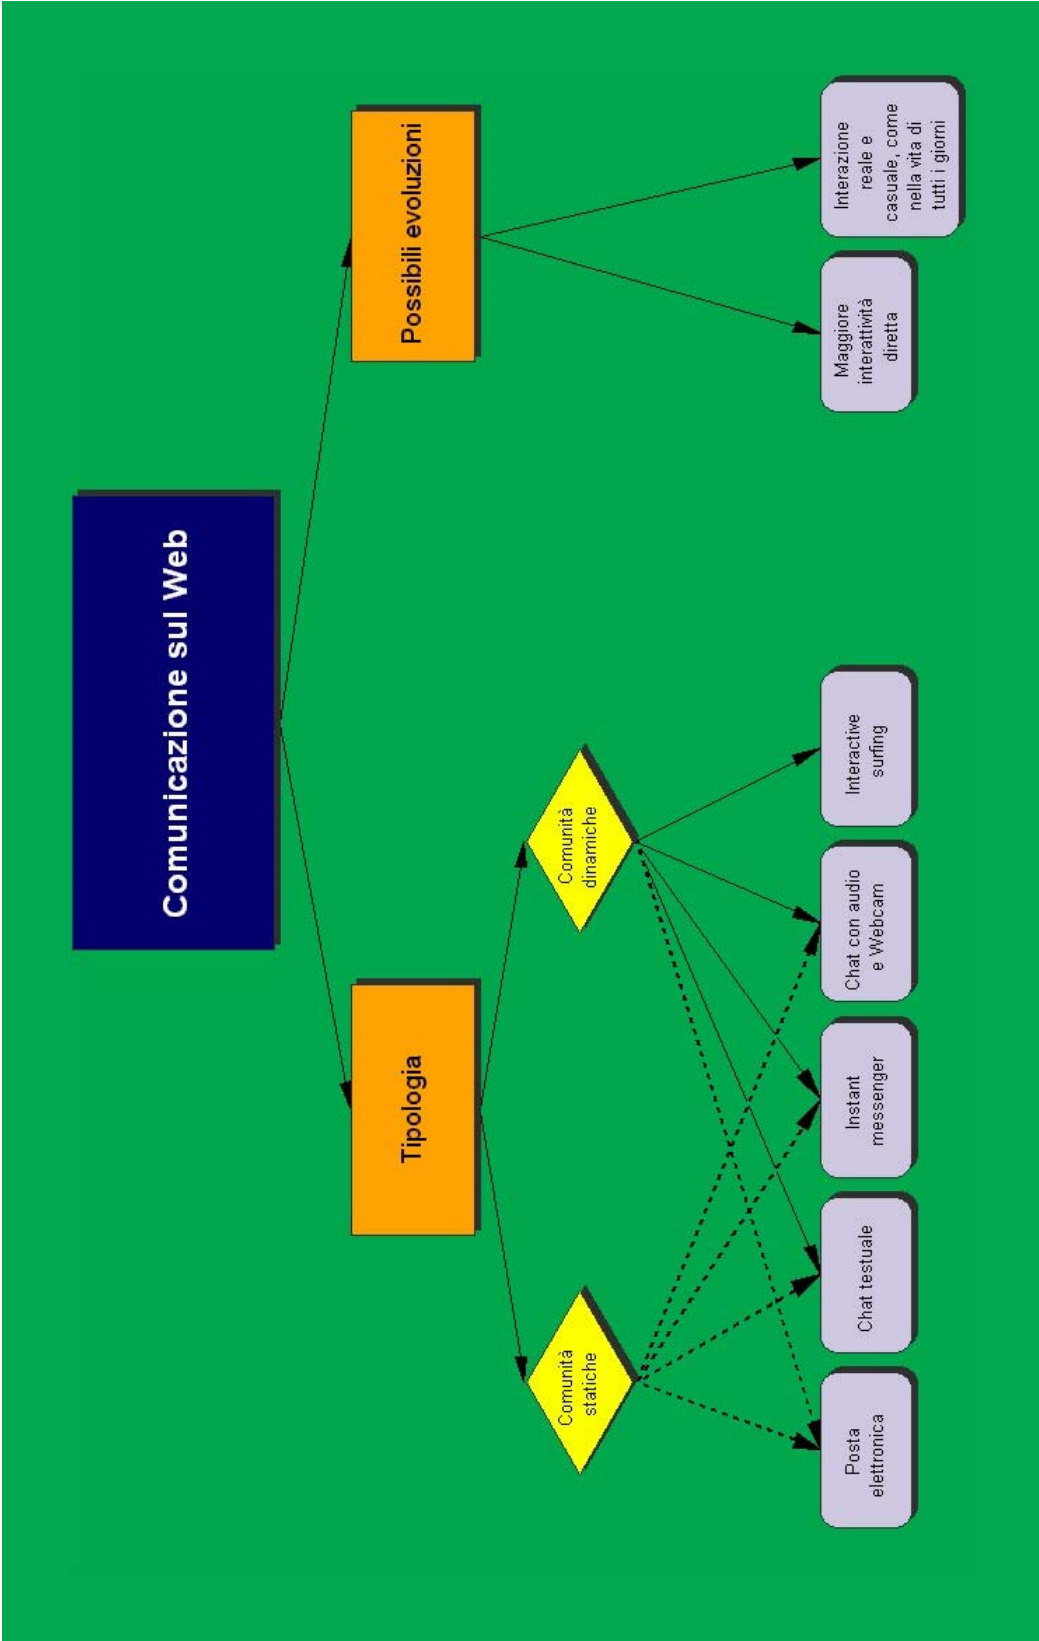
Comunicazione sul Web

Tipologia

Possibili evoluzioni

Comunità statiche

Comunità dinamiche

Posta elettronica

Chat testuale

Instant messenger

Chat con audio e Webcam

Interactive surfing

Maggiore interattività diretta

Interazione reale e casuale, come nella vita di tutti i giorni